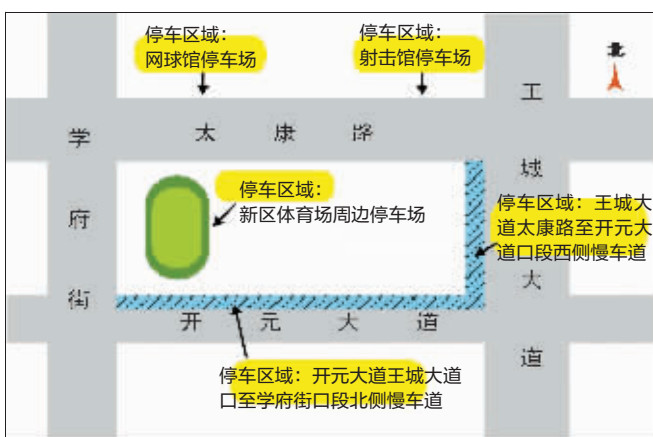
停车区域：
网球馆停车场

停车区域：
射击馆停车场

北

工

学

太 康 路

城

府

停车区域：
新区体育场周边停车场

停车区域：王城大道太康路至开元大道口段西侧慢车道

街

大

开 元 大 道

道

停车区域：开元大道王城大道口至学府街口段北侧慢车道